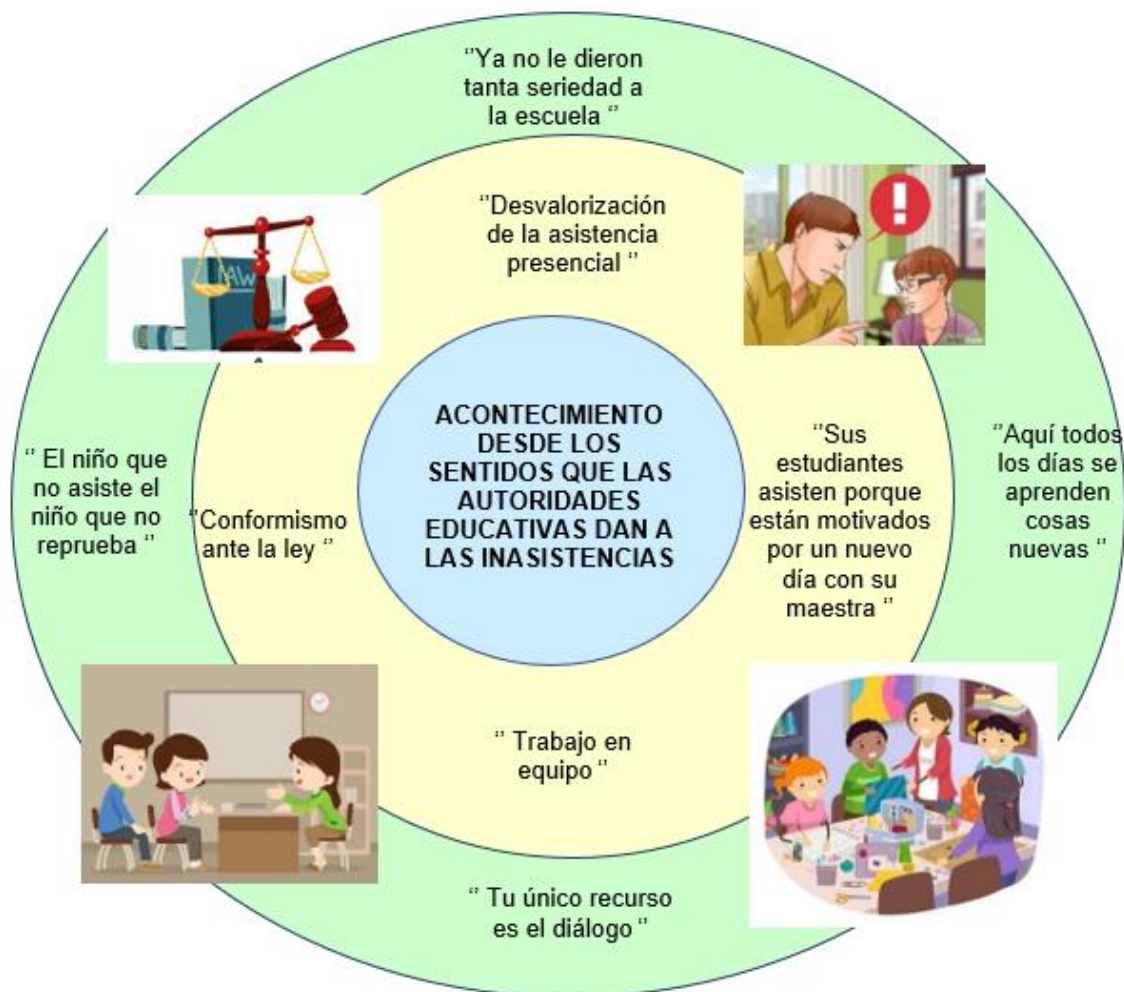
"Ya no le dieron tanta seriedad a la escuela "

"Desvalorización de la asistencia presencial "

LAW

ACONTECIMIENTO DESDE LOS SENTIDOS QUE LAS AUTORIDADES EDUCATIVAS DAN A LAS INASISTENCIAS

" El niño que no asiste el niño que no reprueba "

"Conformismo ante la ley "

"Sus estudiantes asisten porque están motivados por un nuevo día con su maestra "

"Aquí todos los días se aprenden cosas nuevas "

" Trabajo en equipo "

" Tu único recurso es el diálogo "